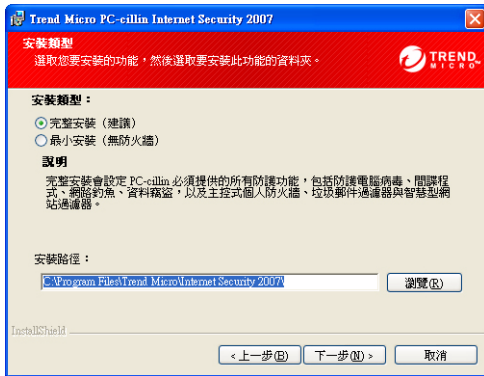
Trend Micro PC-cillin Internet Security 2007

安裝類型

選取您要安裝的功能，然後選取要安裝此功能的資料夾。

TREND MICRO

安裝類型：

完整安裝（建議）

最小安裝（無防火牆）

說明

完整安裝會設定 PC-cillin 必須提供的所有防護功能，包括防護電腦病毒、間諜程式、網路釣魚、資料竊盜，以及主控式個人防火牆、垃圾郵件過濾器與智慧型網站過濾器。

安裝路徑：

C:\Program Files\Trend Micro\Internet Security 2007\

瀏覽(R)

InstallShield

< 上一步(B)

下一步(N) >

取消